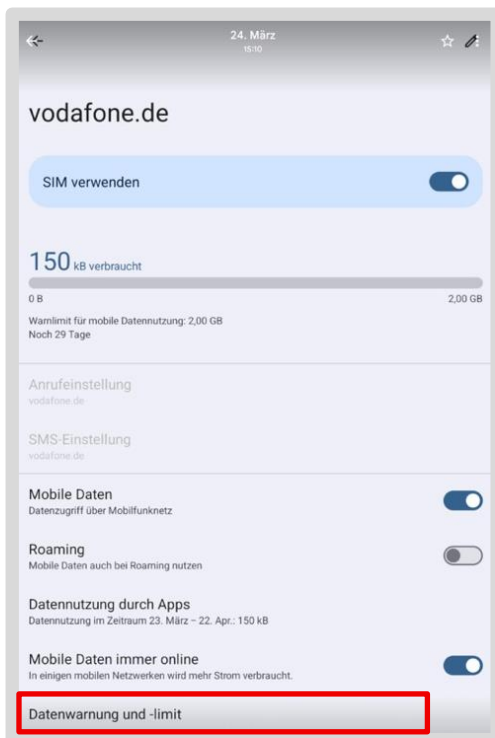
24. März
15/10

vodafone.de

SIM verwenden

150 kB verbraucht

0 B

2,00 GB

Warnlimit für mobile Datennutzung: 2,00 GB
Noch 29 Tage

Anrufeinstellung
vodafone.de

SMS-Einstellung
vodafone.de

Mobile Daten
Datenzugriff über Mobilfunknetz

Roaming
Mobile Daten auch bei Roaming nutzen

Datennutzung durch Apps
Datennutzung im Zeitraum 23. März – 22. Apr.: 150 kB

Mobile Daten immer online
In einigen mobilen Netzwerken wird mehr Strom verbraucht.

Datenwarnung und -limit